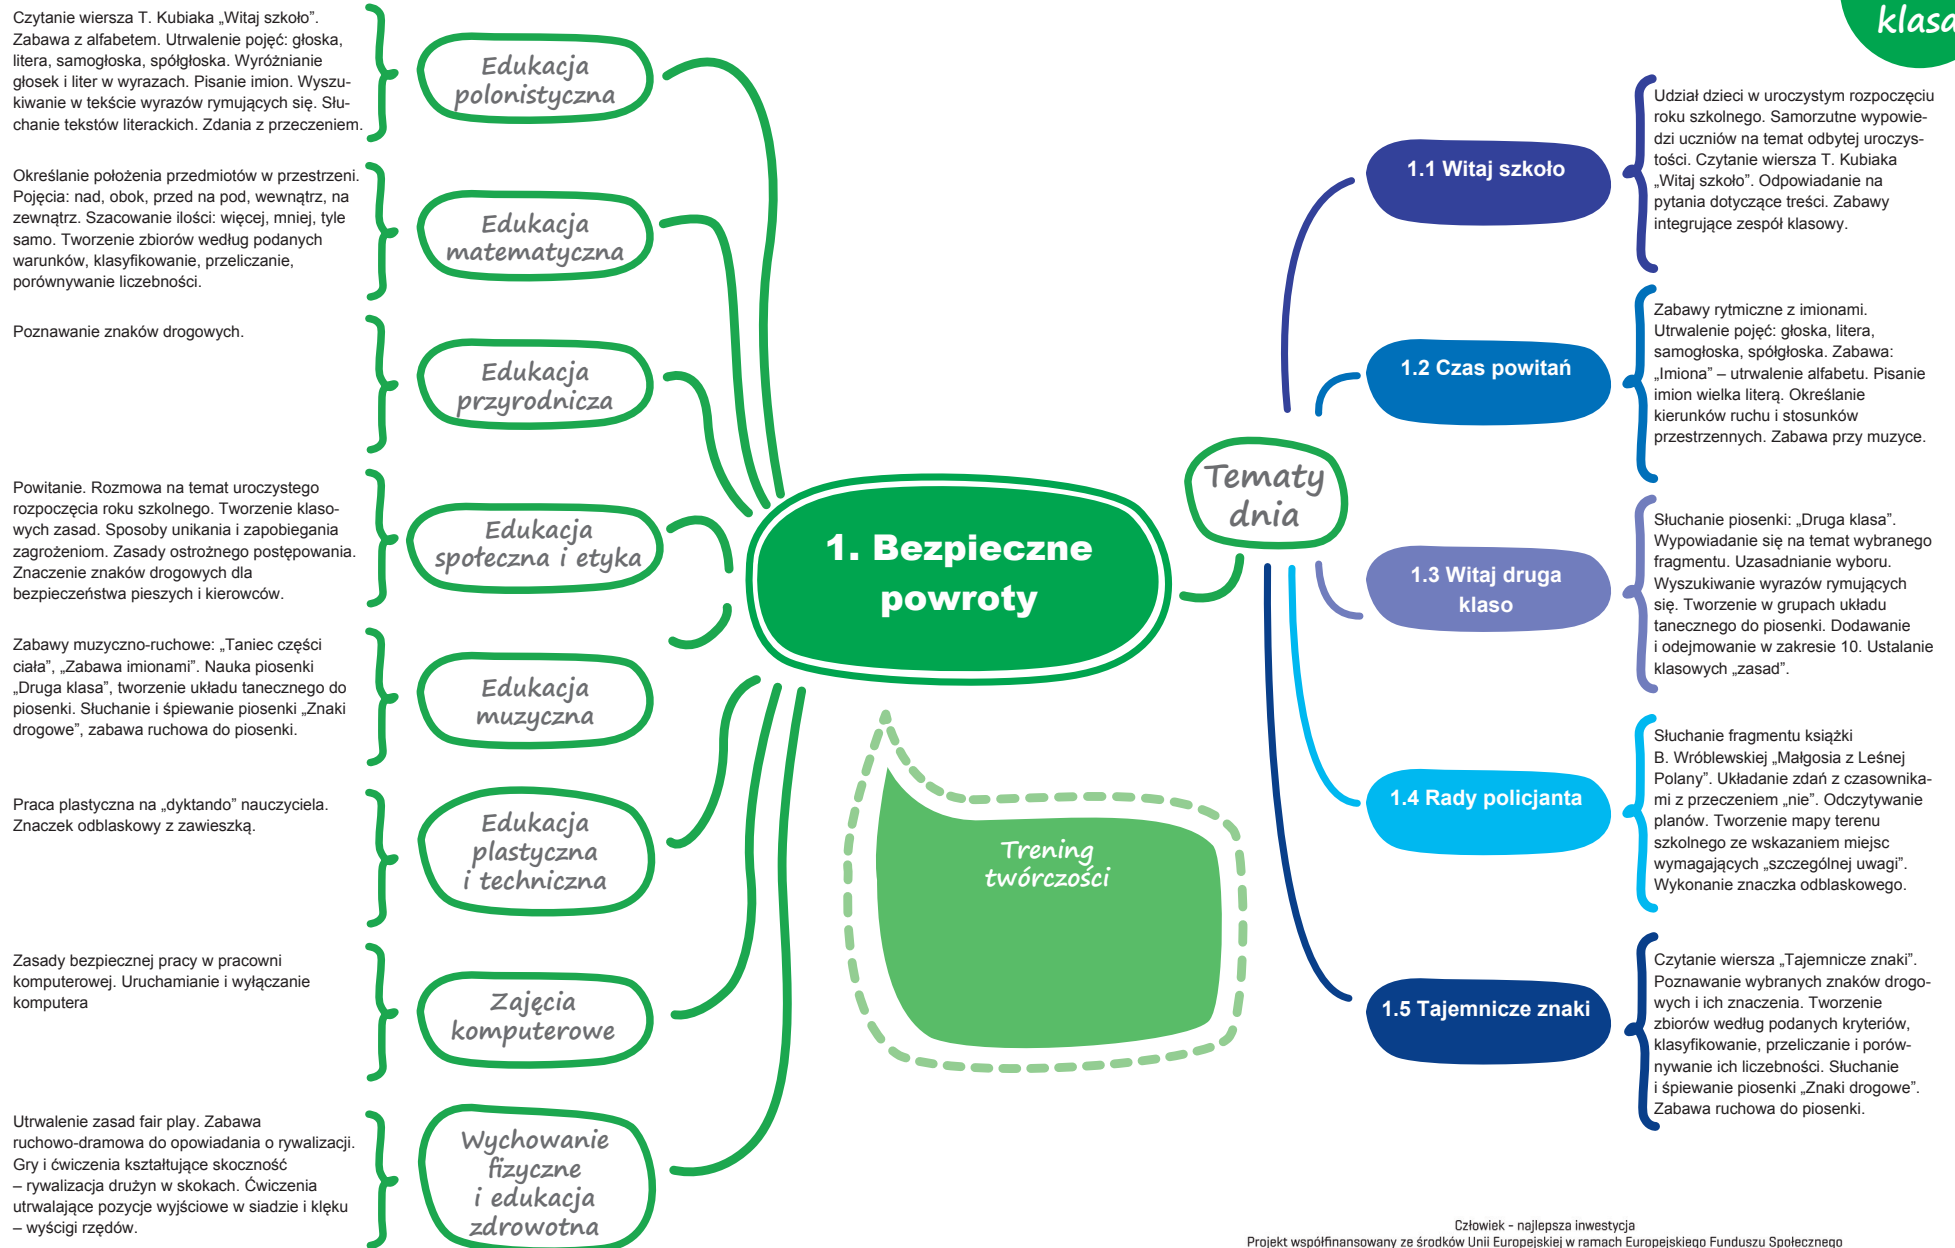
klasa

Czytanie wiersza T. Kubiaka „Witaj szkoło". Zabawa z alfabetem. Utrwalenie pojęć: głoska, litera, samogłoska, spółgłoska. Wyróżnianie głosek i liter w wyrazach. Pisanie imion. Wyszukiwanie w tekście wyrazów rymujących się. Słuchanie tekstów literackich. Zdania z przeczeniem.

Edukacja polonistyczna

Określanie położenia przedmiotów w przestrzeni. Pojęcia: nad, obok, przed na pod, wewnątrz, na zewnątrz. Szacowanie ilości: więcej, mniej, tyle samo. Tworzenie zbiorów według podanych warunków, klasyfikowanie, przeliczanie, porównywanie liczebności.

Edukacja matematyczna

Poznawanie znaków drogowych.

Edukacja przyrodnicza

Powitanie. Rozmowa na temat uroczystego rozpoczęcia roku szkolnego. Tworzenie klasowych zasad. Sposoby unikania i zapobiegania zagrożeniom. Zasady ostrożnego postępowania. Znaczenie znaków drogowych dla bezpieczeństwa pieszych i kierowców.

Edukacja społeczna i etyka

Zabawy muzyczno-ruchowe: „Taniec części ciała", „Zabawa imionami". Nauka piosenki „Druga klasa", tworzenie układu tanecznego do piosenki. Słuchanie i śpiewanie piosenki „Znaki drogowe", zabawa ruchowa do piosenki.

Edukacja muzyczna

Praca plastyczna na „dyktando" nauczyciela. Znaczek odblaskowy z zawieszką.

Edukacja plastyczna i techniczna

Zasady bezpiecznej pracy w pracowni komputerowej. Uruchamianie i wyłączanie komputera

Zajęcia komputerowe

Utrwalenie zasad fair play. Zabawa ruchowo-dramowa do opowiadania o rywalizacji. Gry i ćwiczenia kształtujące skoczność – rywalizacja drużyn w skokach. Ćwiczenia utrwalające pozycje wyjściowe w siadzie i klęku – wyścigi rzędów.

Wychowanie fizyczne i edukacja zdrowotna

1. Bezpieczne powroty

Trening twórczości

Tematy dnia

1.1 Witaj szkoło

Udział dzieci w uroczystym rozpoczęciu roku szkolnego. Samorzutne wypowiedzi uczniów na temat odbytej uroczystości. Czytanie wiersza T. Kubiaka „Witaj szkoło". Odpowiadanie na pytania dotyczące treści. Zabawy integrujące zespół klasowy.

1.2 Czas powitań

Zabawy rytmiczne z imionami. Utrwalenie pojęć: głoska, litera, samogłoska, spółgłoska. Zabawa: „Imiona" – utrwalenie alfabetu. Pisanie imion wielka literą. Określanie kierunków ruchu i stosunków przestrzennych. Zabawa przy muzyce.

1.3 Witaj druga klaso

Słuchanie piosenki: „Druga klasa". Wypowiadanie się na temat wybranego fragmentu. Uzasadnianie wyboru. Wyszukiwanie wyrazów rymujących się. Tworzenie w grupach układu tanecznego do piosenki. Dodawanie i odejmowanie w zakresie 10. Ustalanie klasowych „zasad".

1.4 Rady policjanta

Słuchanie fragmentu książki B. Wróblewskiej „Małgosia z Leśnej Polany". Układanie zdań z czasownikami z przeczeniem „nie". Odczytywanie planów. Tworzenie mapy terenu szkolnego ze wskazaniem miejsc wymagających „szczególnej uwagi". Wykonanie znaczka odblaskowego.

1.5 Tajemnicze znaki

Czytanie wiersza „Tajemnicze znaki". Poznawanie wybranych znaków drogowych i ich znaczenia. Tworzenie zbiorów według podanych kryteriów, klasyfikowanie, przeliczanie i porównywanie ich liczebności. Słuchanie i śpiewanie piosenki „Znaki drogowe". Zabawa ruchowa do piosenki.

Człowiek - najlepsza inwestycja
Projekt współfinansowany ze środków Unii Europejskiej w ramach Europejskiego Funduszu Społecznego